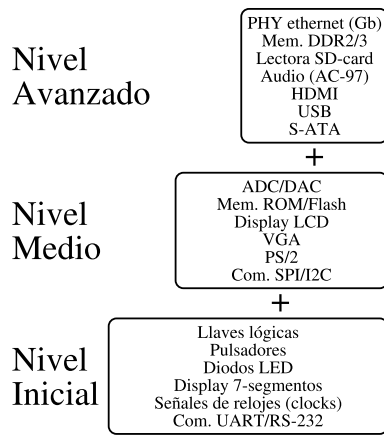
Nivel Avanzado

PHY ethernet (Gb)
Mem. DDR2/3
Lectora SD-card
Audio (AC-97)
HDMI
USB
S-ATA

+

Nivel Medio

ADC/DAC
Mem. ROM/Flash
Display LCD
VGA
PS/2
Com. SPI/I2C

+

Nivel Inicial

Llaves lógicas
Pulsadores
Diodos LED
Display 7-segmentos
Señales de relojes (clocks)
Com. UART/RS-232